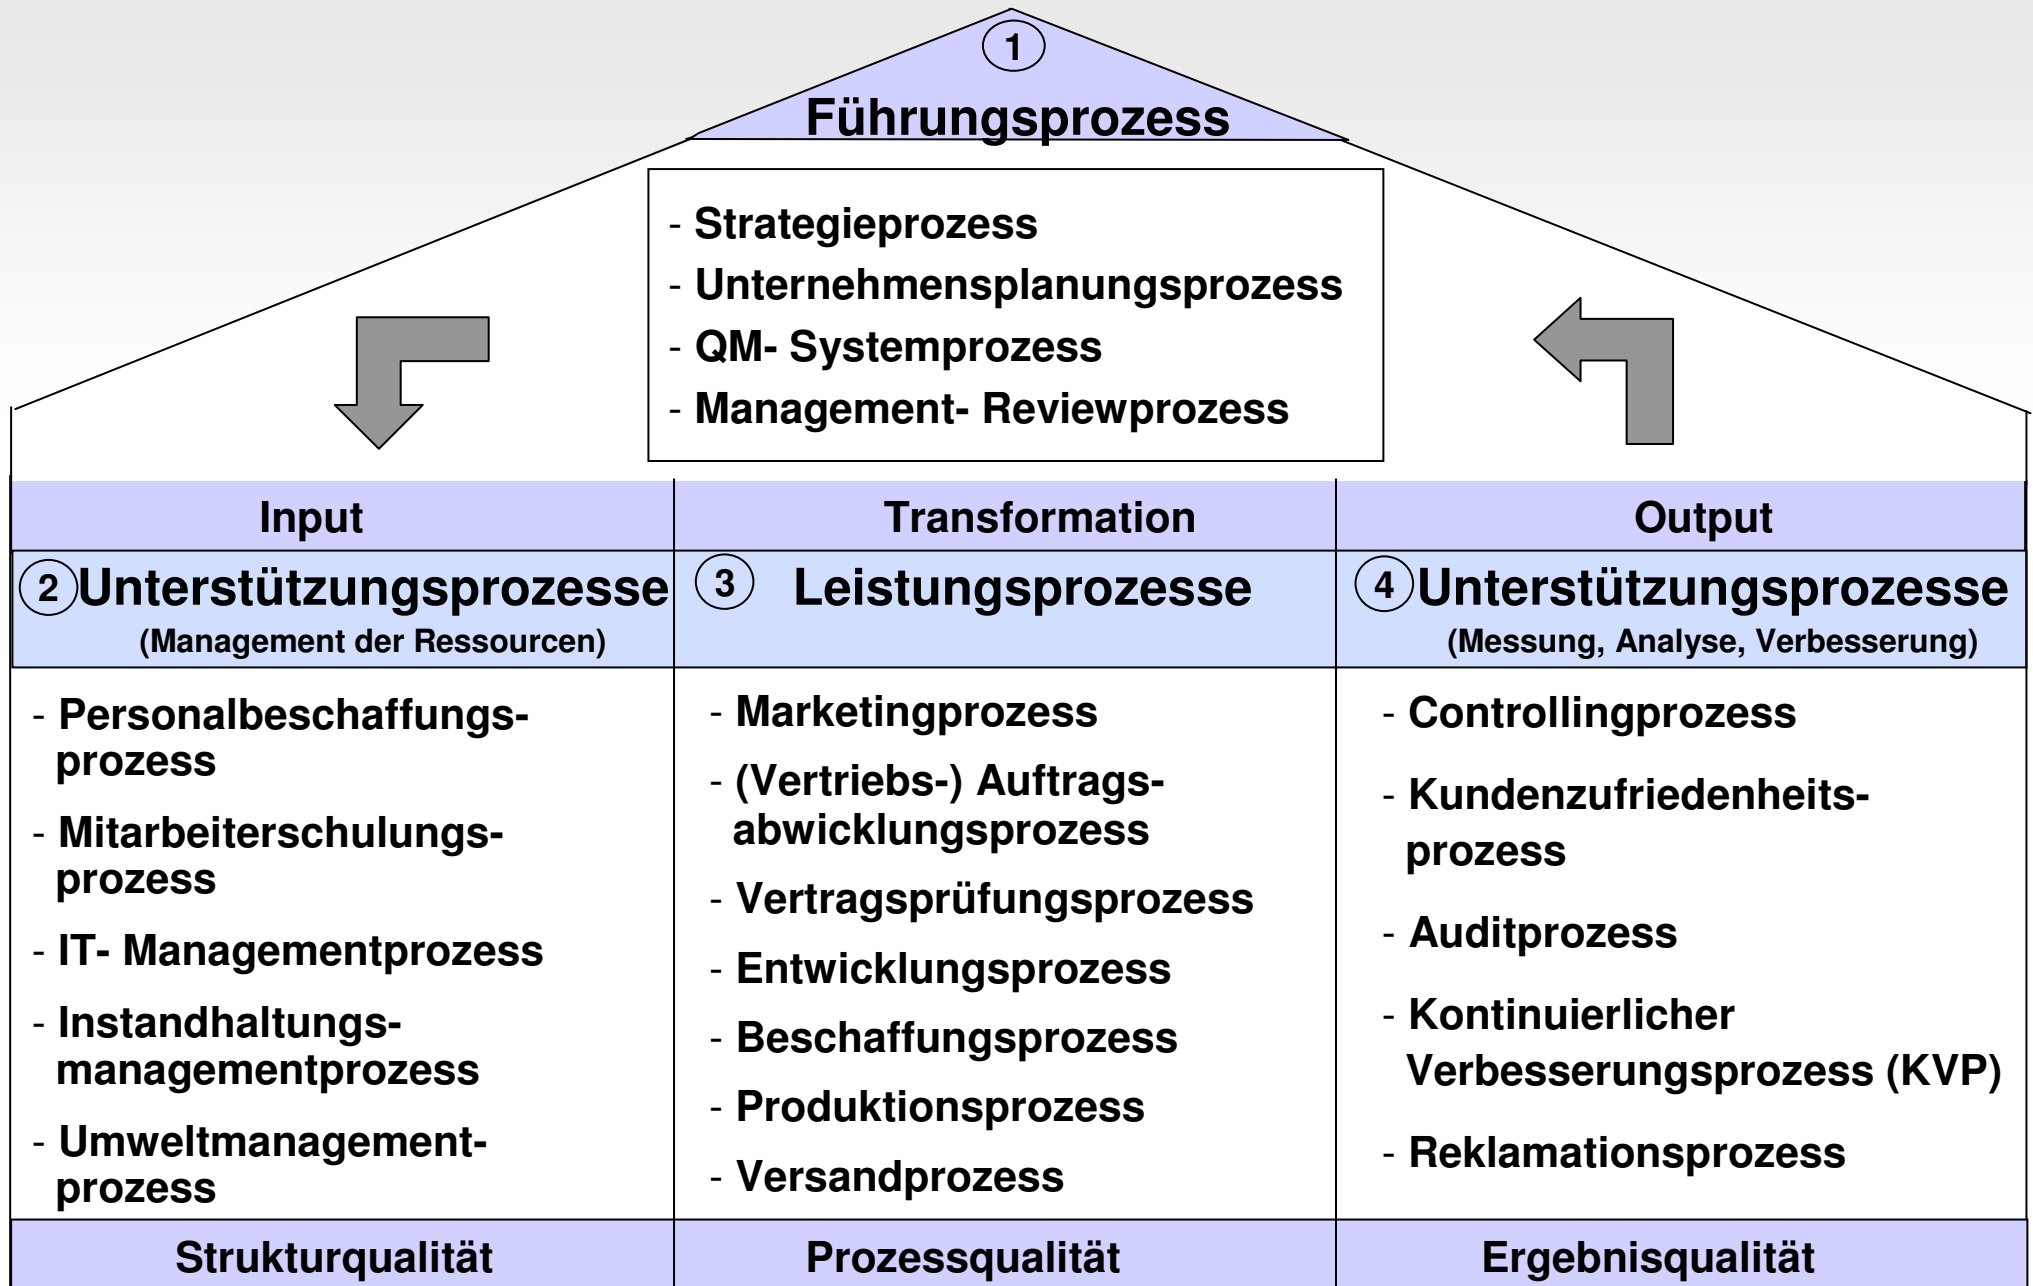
1
Führungsprozess

- Strategieprozess
- Unternehmensplanungsprozess
- QM- Systemprozess
- Management- Reviewprozess

| Input | Transformation | Output |
|---|---|---|
| 2 Unterstützungsprozesse (Management der Ressourcen) | 3 Leistungsprozesse | 4 Unterstützungsprozesse (Messung, Analyse, Verbesserung) |
| - Personalbeschaffungsprozess<br>- Mitarbeiterschulungsprozess<br>- IT- Managementprozess<br>- Instandhaltungsmanagementprozess<br>- Umweltmanagementprozess | - Marketingprozess<br>- (Vertriebs-) Auftragsabwicklungsprozess<br>- Vertragsprüfungsprozess<br>- Entwicklungsprozess<br>- Beschaffungsprozess<br>- Produktionsprozess<br>- Versandprozess | - Controllingprozess<br>- Kundenzufriedenheitsprozess<br>- Auditprozess<br>- Kontinuierlicher Verbesserungsprozess (KVP)<br>- Reklamationsprozess |
| Strukturqualität | Prozessqualität | Ergebnisqualität |